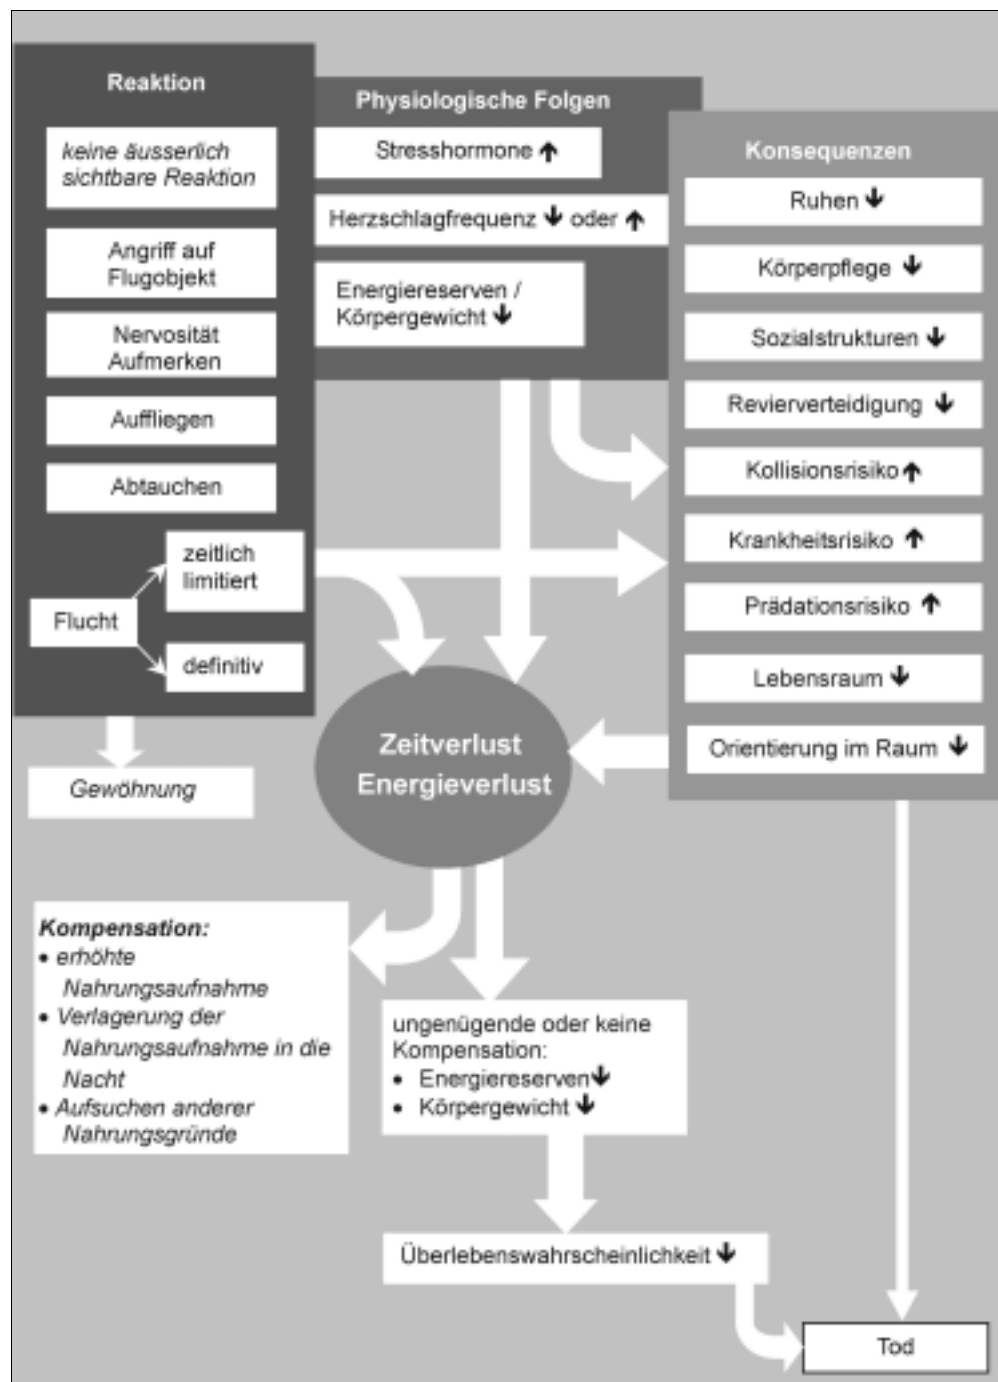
Reaktion

keine äusserlich sichtbare Reaktion

Angriff auf Flugobjekt

Nervosität Aufmerken

Auffliegen

Abtauchen

Flucht

zeitlich limitiert

definitiv

Gewöhnung

Physiologische Folgen

Stresshormone ↑

Herzschlagfrequenz ↓ oder ↑

Energiereserven / Körpergewicht ↓

Konsequenzen

Ruhen ↓

Körperpflege ↓

Sozialstrukturen ↓

Revierverteidigung ↓

Kollisionsrisiko ↑

Krankheitsrisiko ↑

Prädationsrisiko ↑

Lebensraum ↓

Orientierung im Raum ↓

Zeitverlust Energieverlust

Kompensation:
• erhöhte Nahrungsaufnahme
• Verlagerung der Nahrungsaufnahme in die Nacht
• Aufsuchen anderer Nahrungsgründe

ungenügende oder keine Kompensation:
• Energiereserven ↓
• Körpergewicht ↓

Überlebenswahrscheinlichkeit ↓

Tod